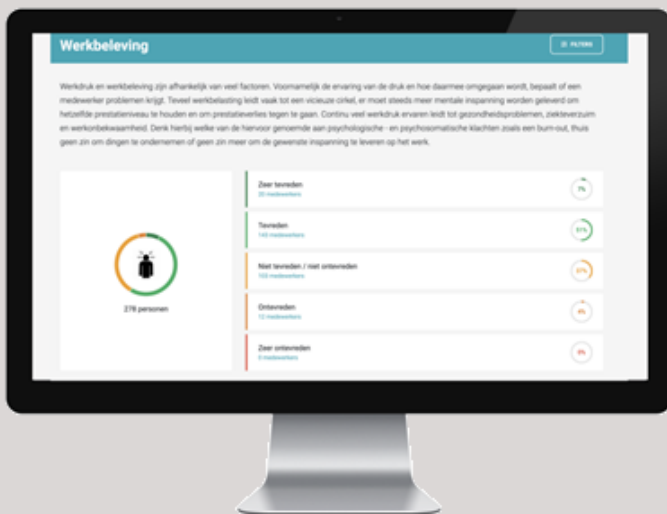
Werkbeleving

FILTERS

Werkdruk en werkbeleving zijn afhankelijk van veel factoren. Voornamelijk de ervaring van de druk en hoe daarmee omgegaan wordt, bepaalt of een medewerker problemen krijgt. Teveel werkbelasting leidt vaak tot een vicieuze cirkel, er moet steeds meer mentale inspanning worden geleverd om hetzelfde prestatieniveau te houden en om prestatieverlies tegen te gaan. Continu veel werkdruk ervaren leidt tot gezondheidsproblemen, ziekteverzuim en werkonbekwaamheid. Denk hierbij welke van de hiervoor genoemde aan psychologische - en psychosomatische klachten zoals een burn-out, thuis geen zin om dingen te ondernemen of geen zin meer om de gewenste inspanning te leveren op het werk.

278 personen

Zeer tevreden
20 medewerkers
7%

Tevreden
140 medewerkers
51%

Niet tevreden / niet ontevreden
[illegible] medewerkers
37%

Ontevreden
12 medewerkers
4%

Zeer ontevreden
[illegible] medewerkers
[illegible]%